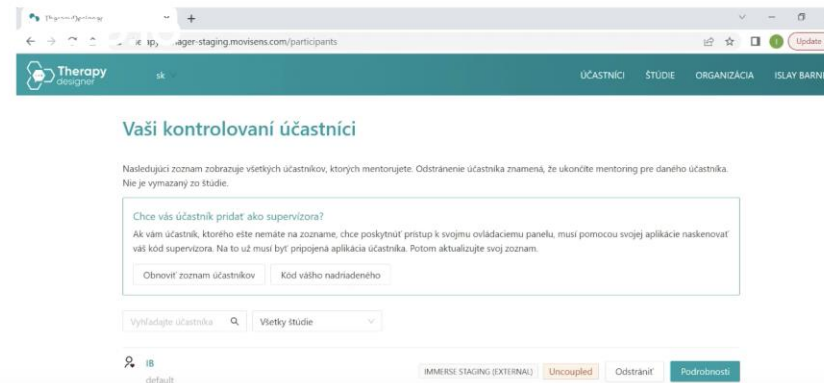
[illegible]

+

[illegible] ager-staging.movisens.com/participants

Update

Therapy designer

sk

ÚČASTNÍCI ŠTÚDIE ORGANIZÁCIA ISLAY BARNI

Vaši kontrolovaní účastníci

Nasledujúci zoznam zobrazuje všetkých účastníkov, ktorých mentorujete. Odstránenie účastníka znamená, že ukončíte mentoring pre daného účastníka. Nie je vymazaný zo štúdie.

Chce vás účastník pridať ako supervízora?

Ak vám účastník, ktorého ešte nemáte na zozname, chce poskytnúť prístup k svojmu ovládaciemu panelu, musí pomocou svojej aplikácie naskenovať váš kód supervízora. Na to už musí byť pripojená aplikácia účastníka. Potom aktualizujte svoj zoznam.

Obnoviť zoznam účastníkov

Kód vášho nadriadeného

Vyhľadajte účastníka

Všetky štúdie

IB

default

IMMERSE STAGING (EXTERNAL)

Uncoupled

Odstrániť

Podrobnosti